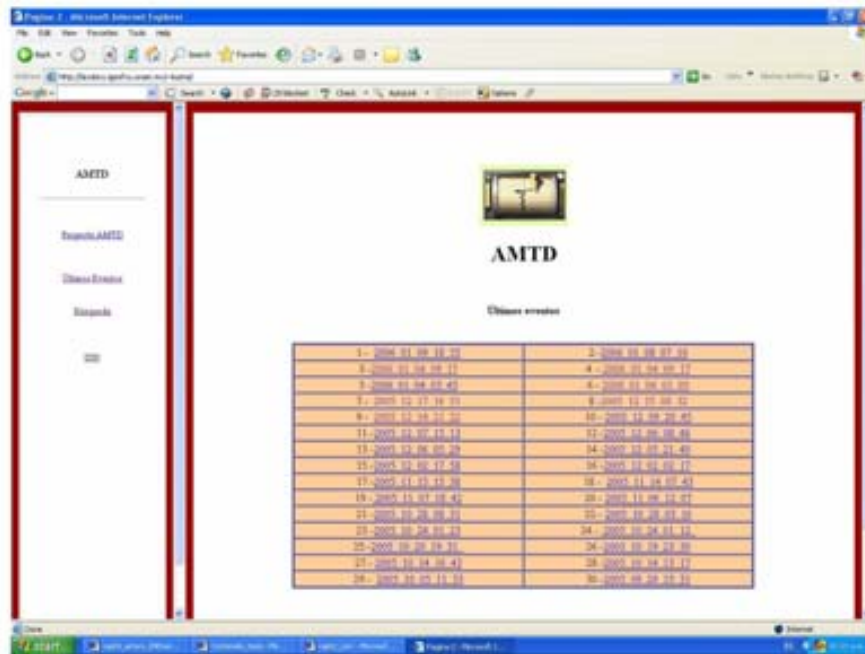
Pagina 2 - Microsoft Internet Explorer

File Edit View Favorites Tools Help

Back Search Favorites

Address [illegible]

Google

AMTD

Projecto AMTD

Últimos Eventos

Pesquisa

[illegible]

AMTD

Últimos eventos

| 1 - 2006 01 09 10 22 | 2 - 2006 01 08 07 18 |
|---|---|
| 3 - 2006 01 04 09 22 | 4 - 2006 01 04 07 17 |
| 5 - 2006 01 04 07 45 | 6 - 2006 01 04 03 00 |
| 7 - 2005 12 17 16 33 | 8 - 2005 12 15 04 32 |
| 9 - 2005 12 14 12 22 | 10 - 2005 12 08 20 45 |
| 11 - 2005 12 07 15 13 | 12 - 2005 12 06 08 46 |
| 13 - 2005 12 06 05 29 | 14 - 2005 12 05 21 40 |
| 15 - 2005 12 02 17 58 | 16 - 2005 12 02 02 12 |
| 17 - 2005 11 22 12 38 | 18 - 2005 11 14 07 43 |
| 19 - 2005 11 07 18 42 | 20 - 2005 11 06 12 27 |
| 21 - 2005 10 28 06 33 | 22 - 2005 10 28 03 16 |
| 23 - 2005 10 26 01 23 | 24 - 2005 10 24 03 12 |
| 25 - 2005 10 20 20 31 | 26 - 2005 10 19 23 30 |
| 27 - 2005 10 14 16 42 | 28 - 2005 10 14 13 12 |
| 29 - 2005 10 05 11 33 | 30 - 2005 09 28 23 31 |

Done

Internet

start